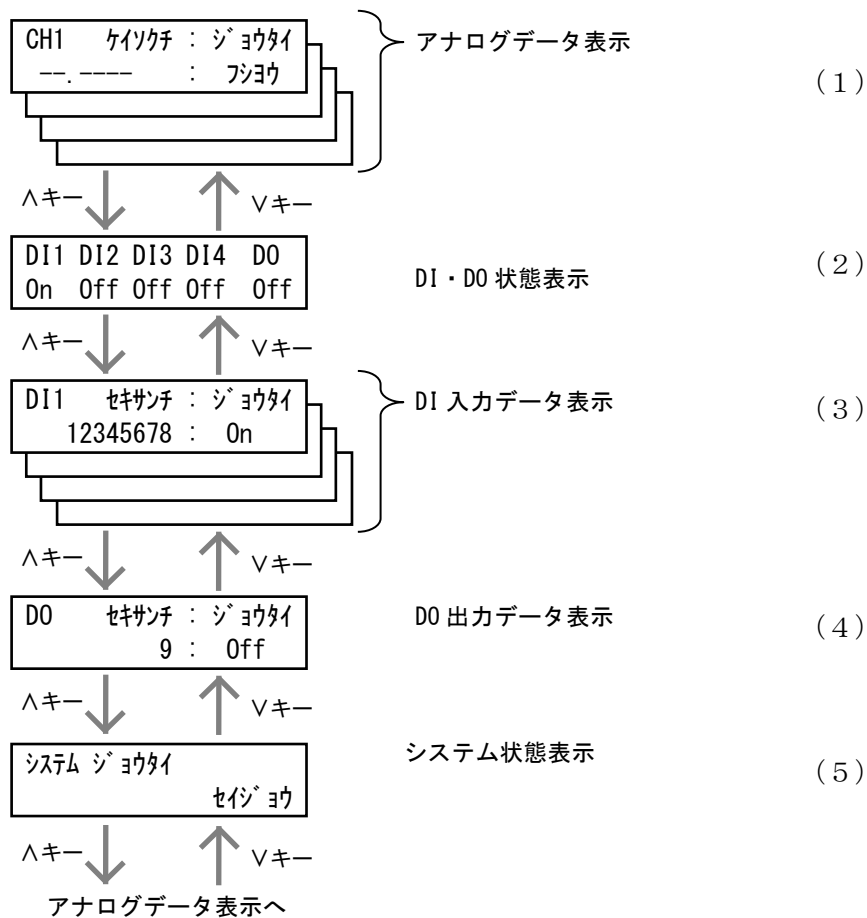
CH1 ｹｲｿｸﾁ : ｼﾞｮｳﾀｲ
--.---- : ﾌｼﾖｳ

アナログデータ表示

(1)

∧キー

∨キー

DI1 DI2 DI3 DI4 DO
On Off Off Off Off

DI・DO 状態表示

(2)

∧キー

∨キー

DI1 ｾｷｻﾝﾁ : ｼﾞｮｳﾀｲ
12345678 : On

DI 入力データ表示

(3)

∧キー

∨キー

DO ｾｷｻﾝﾁ : ｼﾞｮｳﾀｲ
9 : Off

DO 出力データ表示

(4)

∧キー

∨キー

ｼｽﾃﾑ ｼﾞｮｳﾀｲ
ｾｲｼﾞｮｳ

システム状態表示

(5)

∧キー

∨キー

アナログデータ表示へ